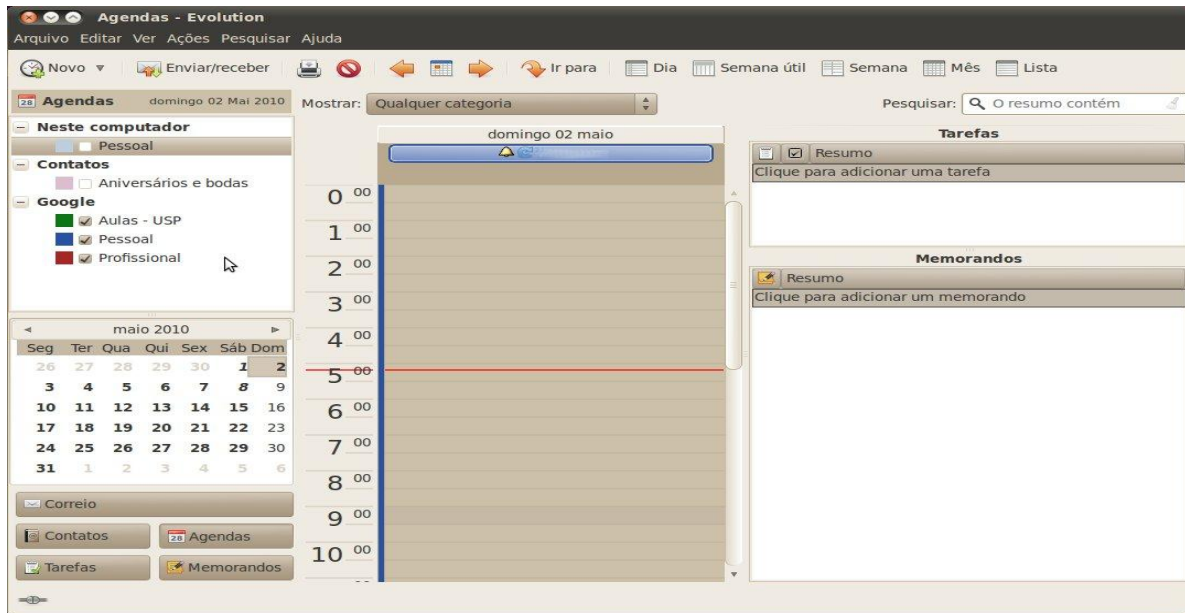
Agendas - Evolution

Arquivo Editar Ver Ações Pesquisar Ajuda

Novo Enviar/receber Ir para Dia Semana útil Semana Mês Lista

28 Agendas domingo 02 Mai 2010

Mostrar: Qualquer categoria

Pesquisar: O resumo contém

Neste computador
Pessoal
Contatos
Aniversários e bodas
Google
Aulas - USP
Pessoal
Profissional

domingo 02 maio

0 00
1 00
2 00
3 00
4 00
5 00
6 00
7 00
8 00
9 00
10 00

Tarefas

Resumo
Clique para adicionar uma tarefa

Memorandos

Resumo
Clique para adicionar um memorando

maio 2010

| Seg | Ter | Qua | Qui | Sex | Sáb | Dom |
|---|---|---|---|---|---|---|
| 26 | 27 | 28 | 29 | 30 | 1 | 2 |
| 3 | 4 | 5 | 6 | 7 | 8 | 9 |
| 10 | 11 | 12 | 13 | 14 | 15 | 16 |
| 17 | 18 | 19 | 20 | 21 | 22 | 23 |
| 24 | 25 | 26 | 27 | 28 | 29 | 30 |
| 31 | 1 | 2 | 3 | 4 | 5 | 6 |

Correio
Contatos
28 Agendas
Tarefas
Memorandos